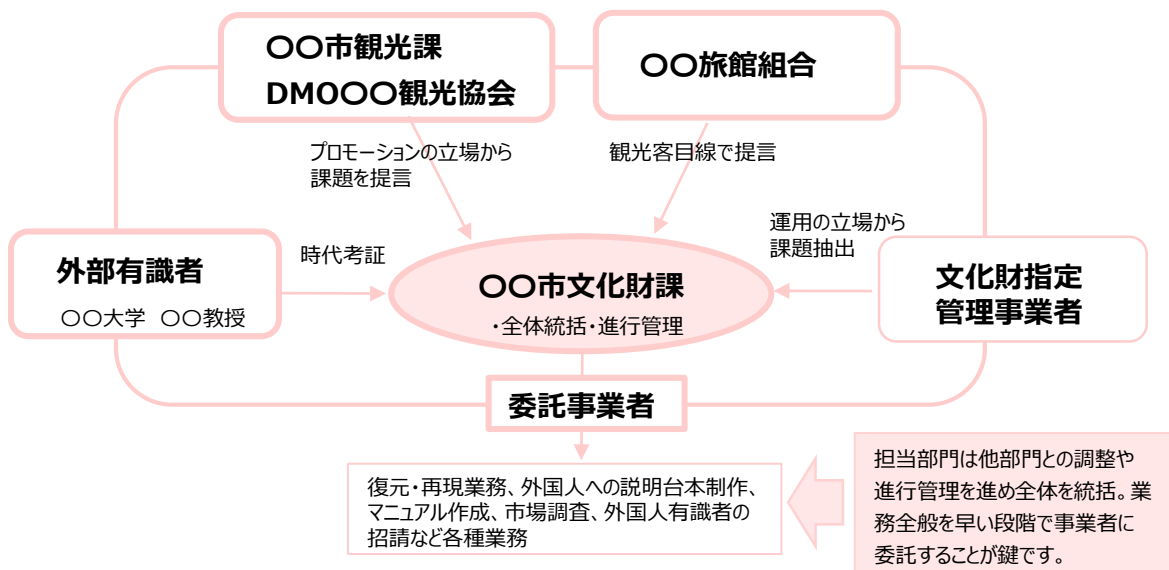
〇〇市観光課
DMO〇〇観光協会

〇〇旅館組合

プロモーションの立場から課題を提言

観光客目線で提言

運用の立場から課題抽出

外部有識者

〇〇大学　〇〇教授

時代考証

〇〇市文化財課

・全体統括・進行管理

文化財指定管理事業者

委託事業者

復元・再現業務、外国人への説明台本制作、マニュアル作成、市場調査、外国人有識者の招請など各種業務

担当部門は他部門との調整や進行管理を進め全体を統括。業務全般を早い段階で事業者に委託することが鍵です。